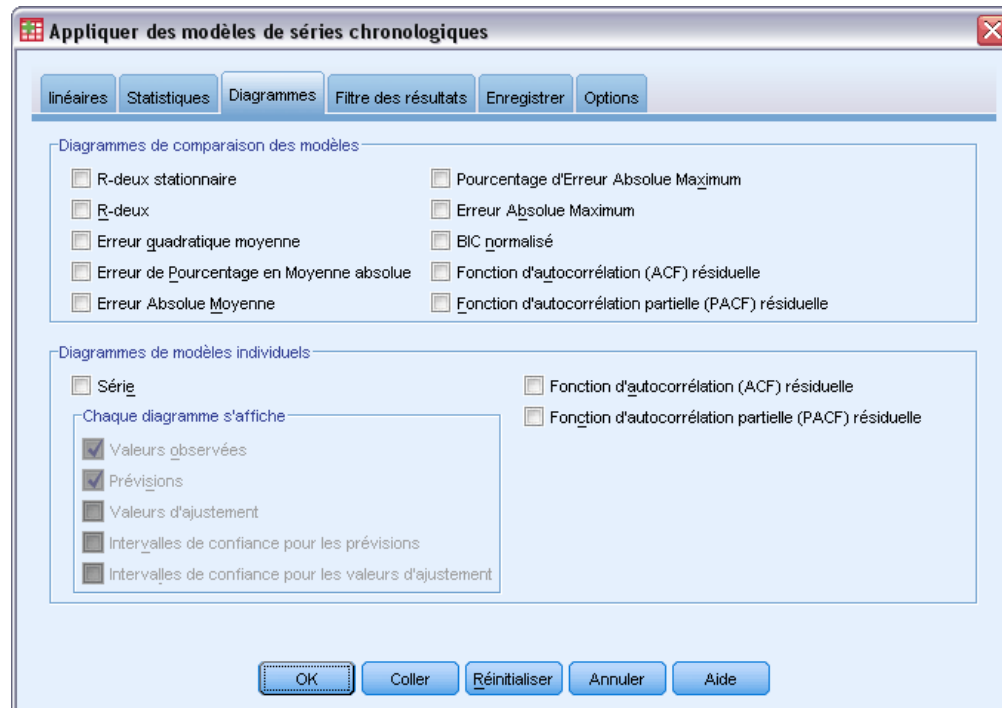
Appliquer des modèles de séries chronologiques

linéaires | Statistiques | Diagrammes | Filtre des résultats | Enregistrer | Options

Diagrammes de comparaison des modèles

R-deux stationnaire
R-deux
Erreur quadratique moyenne
Erreur de Pourcentage en Moyenne absolue
Erreur Absolue Moyenne

Pourcentage d'Erreur Absolue Maximum
Erreur Absolue Maximum
BIC normalisé
Fonction d'autocorrélation (ACF) résiduelle
Fonction d'autocorrélation partielle (PACF) résiduelle

Diagrammes de modèles individuels

Série

Chaque diagramme s'affiche
Valeurs observées
Prévisions
Valeurs d'ajustement
Intervalles de confiance pour les prévisions
Intervalles de confiance pour les valeurs d'ajustement

Fonction d'autocorrélation (ACF) résiduelle
Fonction d'autocorrélation partielle (PACF) résiduelle

OK | Coller | Réinitialiser | Annuler | Aide